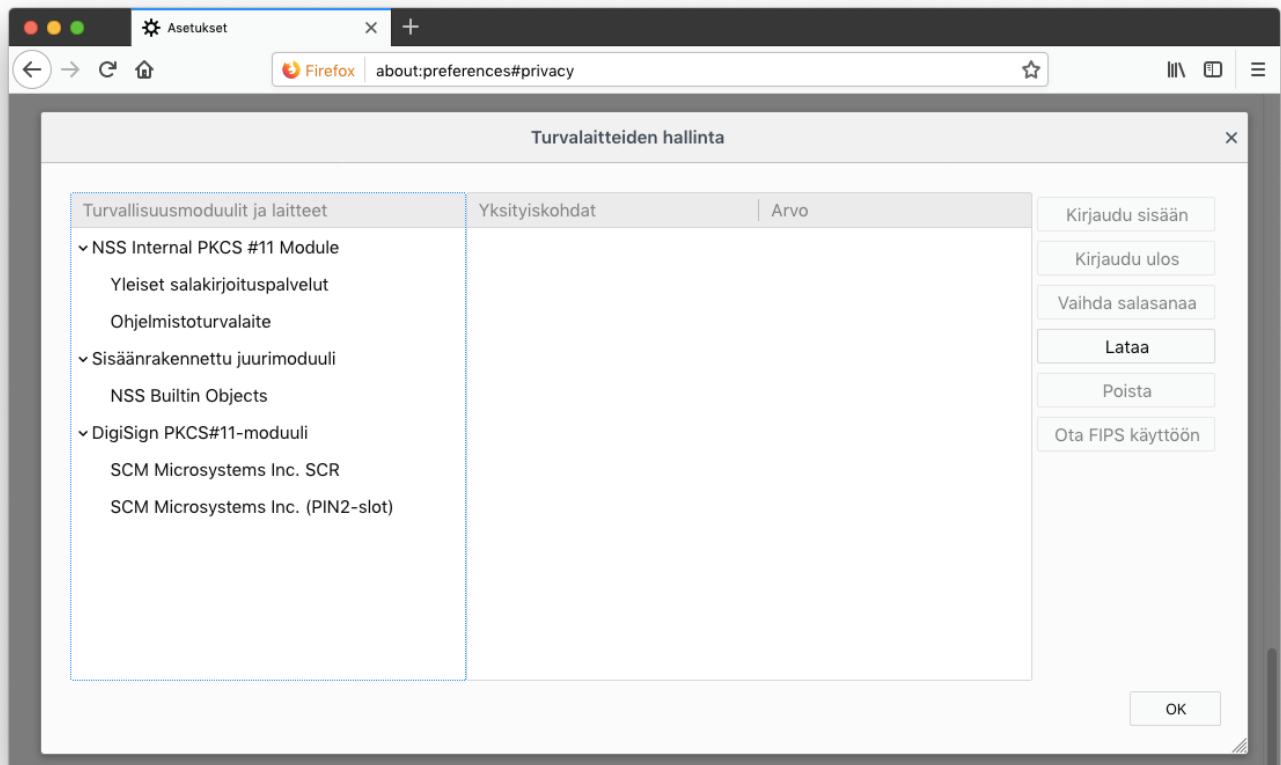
Asetukset

Firefox about:preferences#privacy

Turvalaitteiden hallinta

| Turvallisuusmoduulit ja laitteet | Yksityiskohdat | Arvo |
|---|---|---|
| NSS Internal PKCS #11 Module | | |
| Yleiset salakirjoituspalvelut | | |
| Ohjelmistoturvalaite | | |
| Sisäänrakennettu juurimoduuli | | |
| NSS Builtin Objects | | |
| DigiSign PKCS#11-moduuli | | |
| SCM Microsystems Inc. SCR | | |
| SCM Microsystems Inc. (PIN2-slot) | | |

Kirjaudu sisään
Kirjaudu ulos
Vaihda salasanaa
Lataa
Poista
Ota FIPS käyttöön

OK